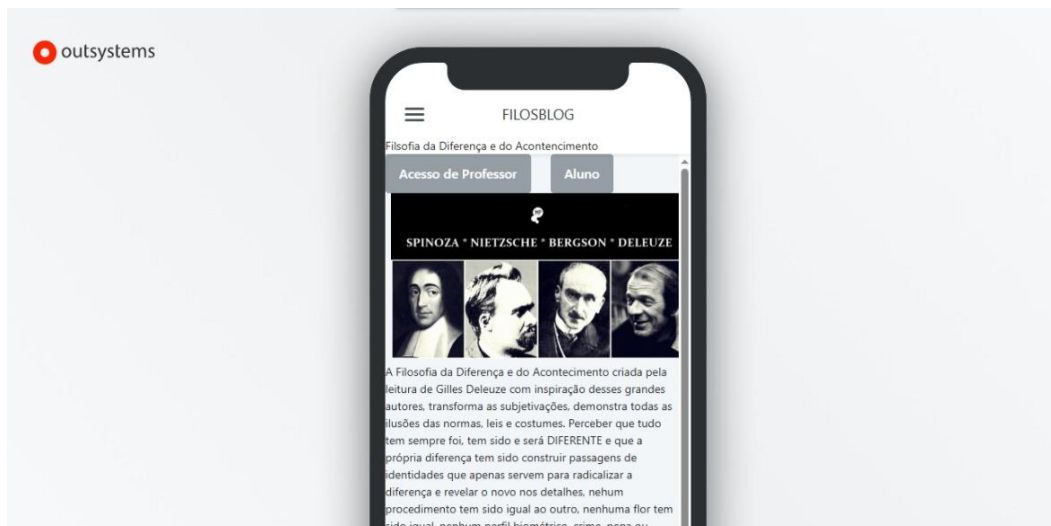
outsystems

FILOSBLOG

Filsofia da Diferença e do Acontencimento

Acesso de Professor

Aluno

SPINOZA * NIETZSCHE * BERGSON * DELEUZE

A Filosofia da Diferença e do Acontencimento criada pela leitura de Gilles Deleuze com inspiração desses grandes autores, transforma as subjetivações, demonstra todas as ilusões das normas, leis e costumes. Perceber que tudo tem sempre foi, tem sido e será DIFERENTE e que a própria diferença tem sido construir passagens de identidades que apenas servem para radicalizar a diferença e revelar o novo nos detalhes, nehum procedimento tem sido igual ao outro, nenhuma flor tem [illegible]